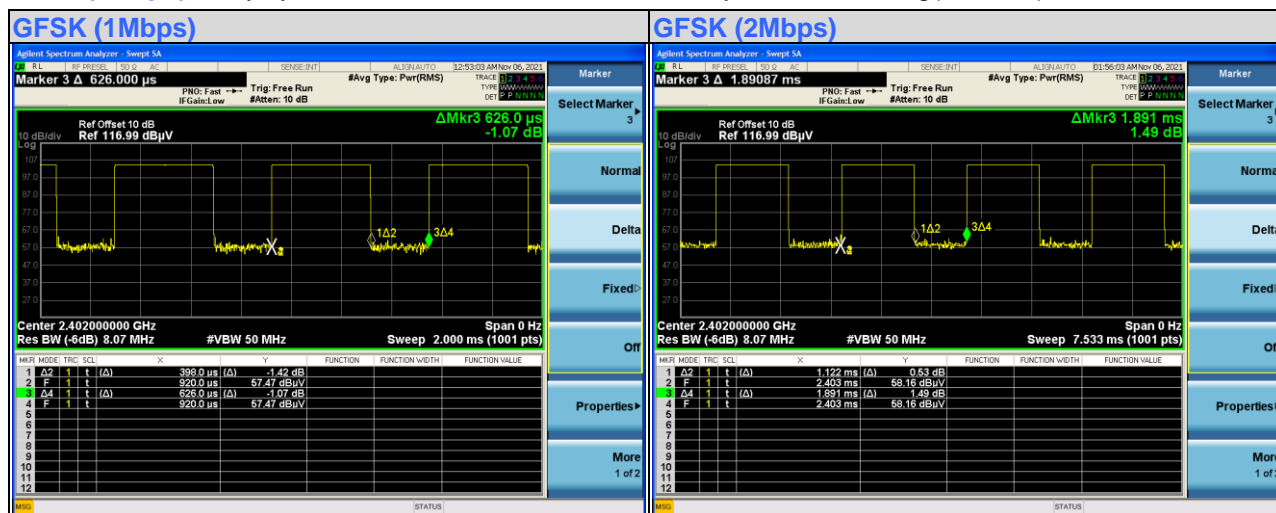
GFSK (1Mbps)

Agilent Spectrum Analyzer - Swept SA

RL RF PRESEL 50 Ω AC SENSE:INT ALIGN AUTO 12:53:03 AM Nov 06, 2021

Marker 3 Δ 626.000 µs

PNO: Fast IFGain:Low Trig: Free Run #Atten: 10 dB #Avg Type: Pwr(RMS)

TRACE 1 2 3 4 5 6 TYPE DET P P N N N N

Ref Offset 10 dB
10 dB/div Ref 116.99 dBµV
Log

ΔMkr3 626.0 µs
-1.07 dB

107
97.0
87.0
77.0
67.0
57.0
47.0
37.0
27.0

1Δ2 3Δ4

Center 2.402000000 GHz
Res BW (-6dB) 8.07 MHz #VBW 50 MHz
Span 0 Hz
Sweep 2.000 ms (1001 pts)

| MKR | MODE | TRC | SCL | X | | Y | FUNCTION | FUNCTION WIDTH | FUNCTION VALUE |
|---|---|---|---|---|---|---|---|---|---|
| 1 | Δ2 | 1 | t | (Δ) 398.0 µs | (Δ) | -1.42 dB | | | |
| 2 | F | 1 | t | 920.0 µs | | 57.47 dBµV | | | |
| 3 | Δ4 | 1 | t | (Δ) 626.0 µs | (Δ) | -1.07 dB | | | |
| 4 | F | 1 | t | 920.0 µs | | 57.47 dBµV | | | |
| 5 | | | | | | | | | |
| 6 | | | | | | | | | |
| 7 | | | | | | | | | |
| 8 | | | | | | | | | |
| 9 | | | | | | | | | |
| 10 | | | | | | | | | |
| 11 | | | | | | | | | |
| 12 | | | | | | | | | |

Marker
Select Marker 3
Normal
Delta
Fixed
Off
Properties
More 1 of 2

MSG STATUS

GFSK (2Mbps)

Agilent Spectrum Analyzer - Swept SA

RL RF PRESEL 50 Ω AC SENSE:INT ALIGN AUTO 01:56:03 AM Nov 06, 2021

Marker 3 Δ 1.89087 ms

PNO: Fast IFGain:Low Trig: Free Run #Atten: 10 dB #Avg Type: Pwr(RMS)

TRACE 1 2 3 4 5 6 TYPE DET P P N N N N

Ref Offset 10 dB
10 dB/div Ref 116.99 dBµV
Log

ΔMkr3 1.891 ms
1.49 dB

107
97.0
87.0
77.0
67.0
57.0
47.0
37.0
27.0

1Δ2 3Δ4

Center 2.402000000 GHz
Res BW (-6dB) 8.07 MHz #VBW 50 MHz
Span 0 Hz
Sweep 7.533 ms (1001 pts)

| MKR | MODE | TRC | SCL | X | | Y | FUNCTION | FUNCTION WIDTH | FUNCTION VALUE |
|---|---|---|---|---|---|---|---|---|---|
| 1 | Δ2 | 1 | t | (Δ) 1.122 ms | (Δ) | 0.53 dB | | | |
| 2 | F | 1 | t | 2.403 ms | | 58.16 dBµV | | | |
| 3 | Δ4 | 1 | t | (Δ) 1.891 ms | (Δ) | 1.49 dB | | | |
| 4 | F | 1 | t | 2.403 ms | | 58.16 dBµV | | | |
| 5 | | | | | | | | | |
| 6 | | | | | | | | | |
| 7 | | | | | | | | | |
| 8 | | | | | | | | | |
| 9 | | | | | | | | | |
| 10 | | | | | | | | | |
| 11 | | | | | | | | | |
| 12 | | | | | | | | | |

Marker
Select Marker 3
Norma
Delt
Fixed
Of
Properties
More 1 of 2

MSG STATUS